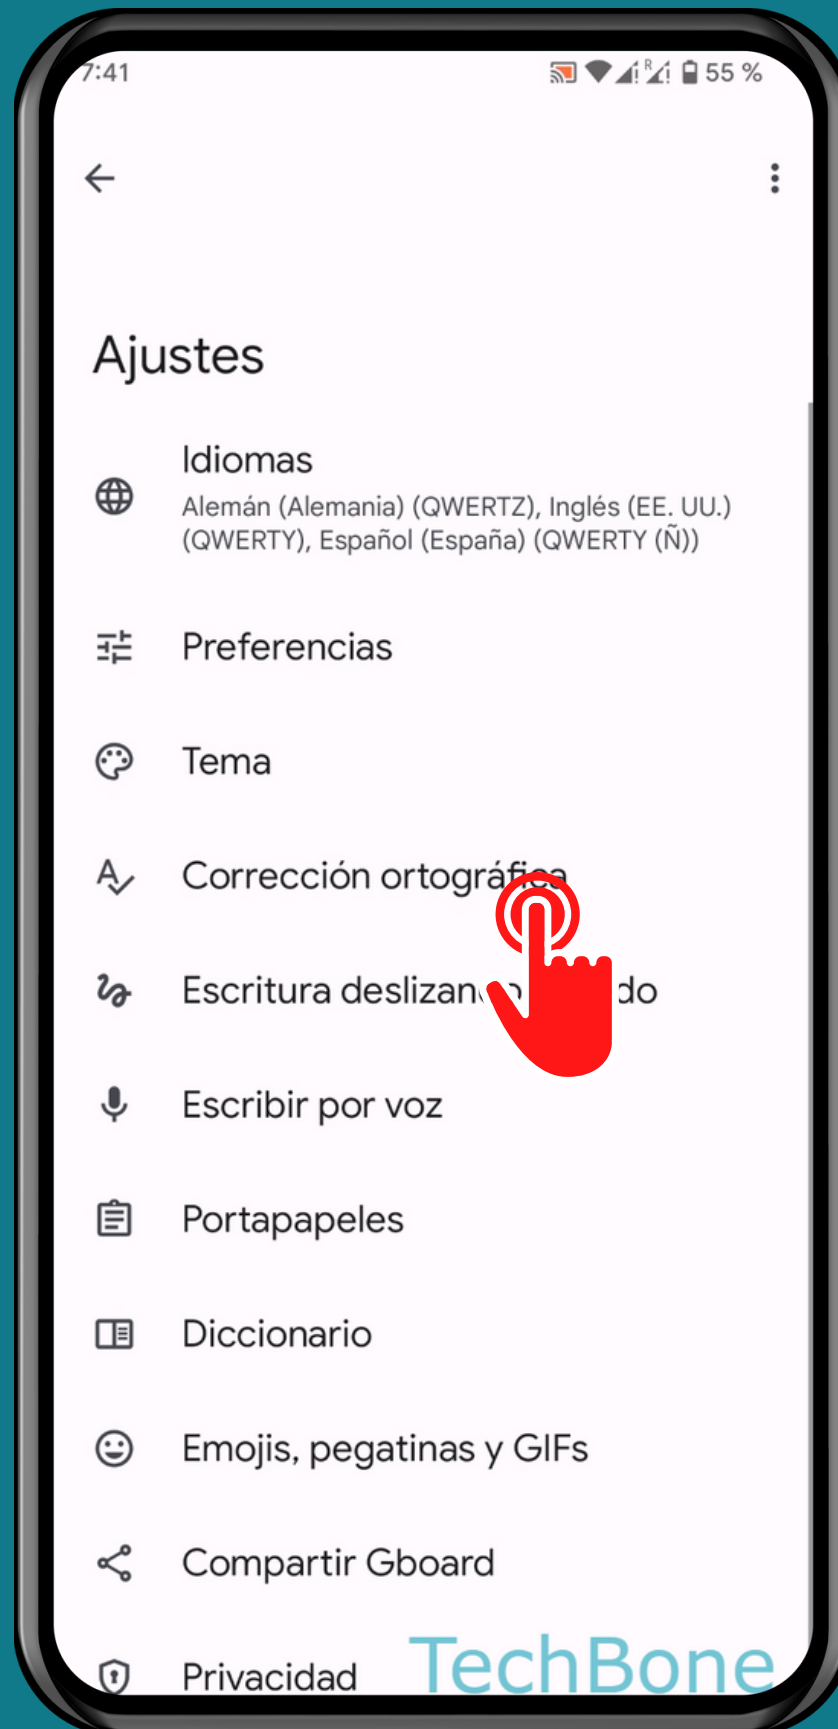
7:41

55 %

Ajustes

Idiomas
Alemán (Alemania) (QWERTZ), Inglés (EE. UU.) (QWERTY), Español (España) (QWERTY (Ñ))

Preferencias

Tema

Corrección ortográf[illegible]

Escritura deslizan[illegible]do

Escribir por voz

Portapapeles

Diccionario

Emojis, pegatinas y GIFs

Compartir Gboard

Privacidad

TechBone